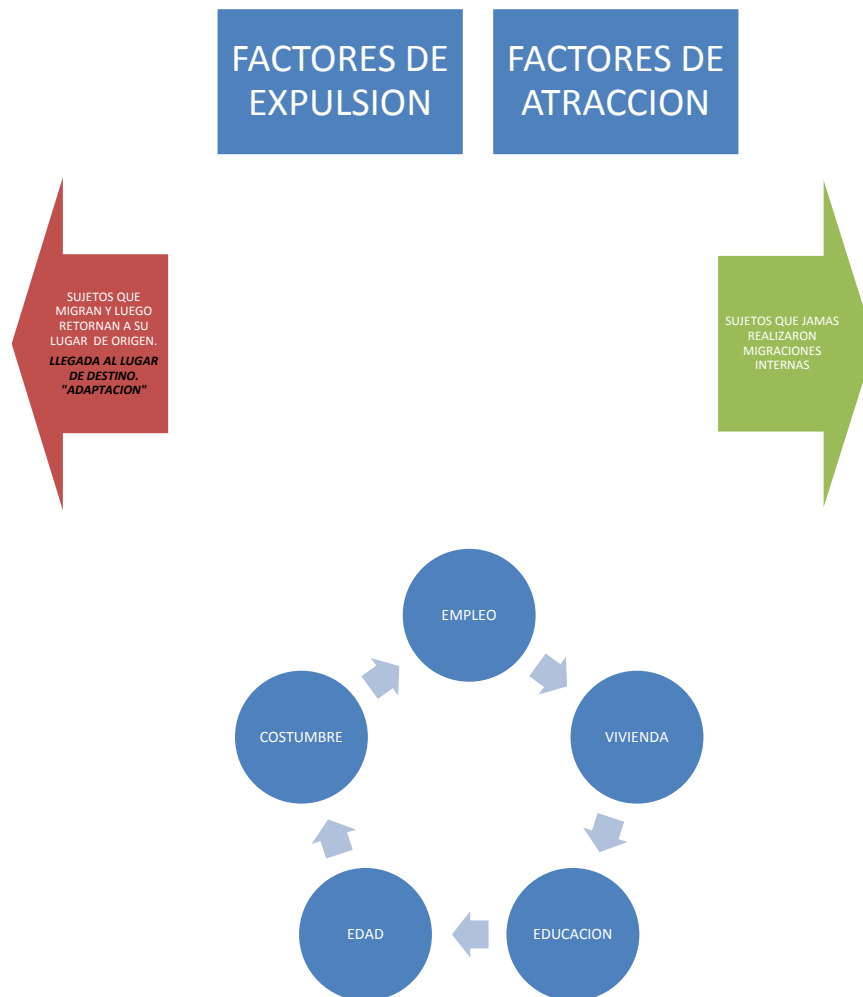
FACTORES DE EXPULSION

FACTORES DE ATRACCION

SUJETOS QUE MIGRAN Y LUEGO RETORNAN A SU LUGAR DE ORIGEN.

*LLEGADA AL LUGAR DE DESTINO. "ADAPTACION"*

SUJETOS QUE JAMAS REALIZARON MIGRACIONES INTERNAS

EMPLEO

VIVIENDA

EDUCACION

EDAD

COSTUMBRE